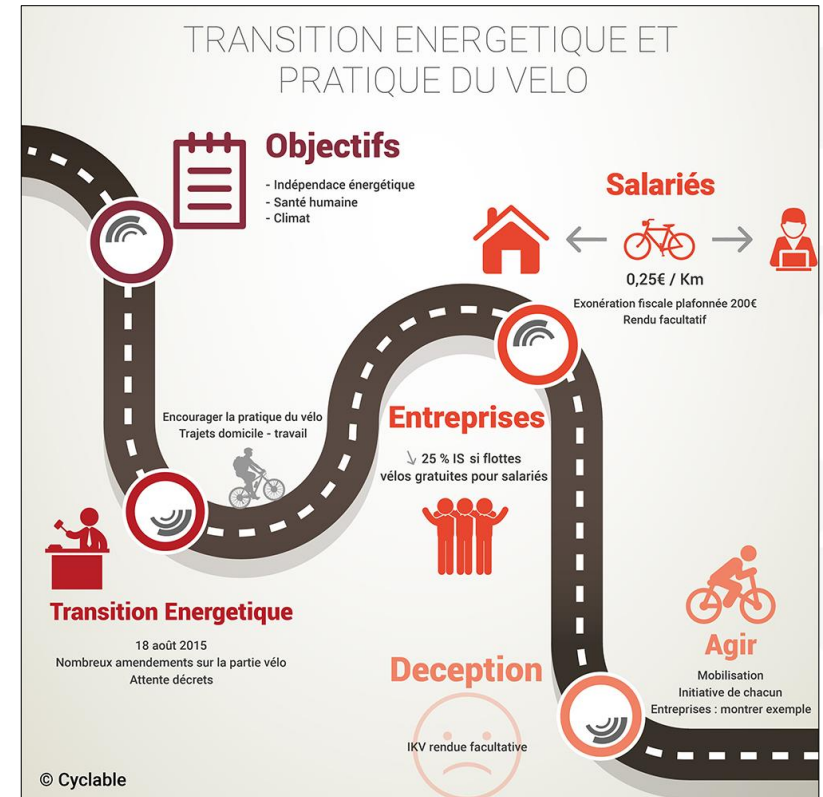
TRANSITION ENERGETIQUE ET PRATIQUE DU VELO

Objectifs

- Indépendace énergétique
- Santé humaine
- Climat

Salariés

0,25€ / Km

Exonération fiscale plafonnée 200€
Rendu facultatif

Encourager la pratique du vélo
Trajets domicile - travail

Entreprises

↘ 25 % IS si flottes vélos gratuites pour salariés

Transition Energetique

18 août 2015
Nombreux amendements sur la partie vélo
Attente décrets

Deception

IKV rendue facultative

Agir

Mobilisation
Initiative de chacun
Entreprises : montrer exemple

© Cyclable